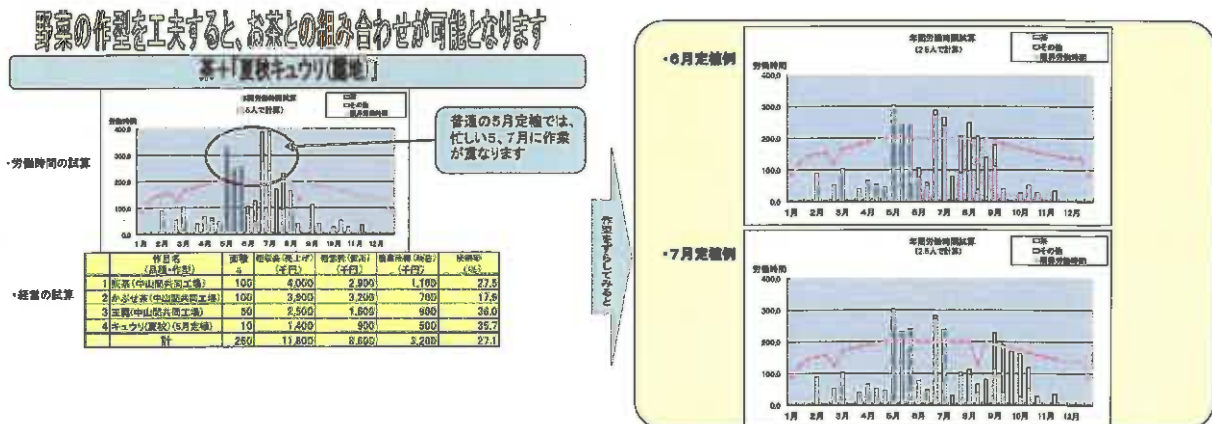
野菜の作型を工夫すると、お茶との組み合わせが可能となります

茶＋「夏秋キュウリ（露地）」

・労働時間の試算

年間労働時間試算
（2.5人で計算）

□茶
□その他
— 限界労働時間

労働時間

400.0
300.0
200.0
100.0
0.0

1月 2月 3月 4月 5月 6月 7月 8月 9月 10月 11月 12月

普通の5月定植では、忙しい5、7月に作業が重なります

・経営の試算

| | 作目名（品種・作型） | 面積 a | 粗収益（売上げ）（千円） | 経営費（費用）（千円） | 農業所得（利益）（千円） | 所得率（%） |
|---|---|---|---|---|---|---|
| 1 | 煎茶（中山間共同工場） | 100 | 4,000 | 2,900 | 1,100 | 27.5 |
| 2 | かぶせ茶（中山間共同工場） | 100 | 3,900 | 3,200 | 700 | 17.9 |
| 3 | 玉露（中山間共同工場） | 50 | 2,500 | 1,600 | 900 | 36.0 |
| 4 | キュウリ（夏秋）（5月定植） | 10 | 1,400 | 900 | 500 | 35.7 |
| | 計 | 260 | 11,800 | 8,600 | 3,200 | 27.1 |

作型をずらしてみると

・6月定植例

年間労働時間試算
（2.5人で計算）

□茶
□その他
— 限界労働時間

労働時間

400.0
300.0
200.0
100.0
0.0

1月 2月 3月 4月 5月 6月 7月 8月 9月 10月 11月 12月

・7月定植例

年間労働時間試算
（2.5人で計算）

□茶
□その他
— 限界労働時間

労働時間

400.0
300.0
200.0
100.0
0.0

1月 2月 3月 4月 5月 6月 7月 8月 9月 10月 11月 12月